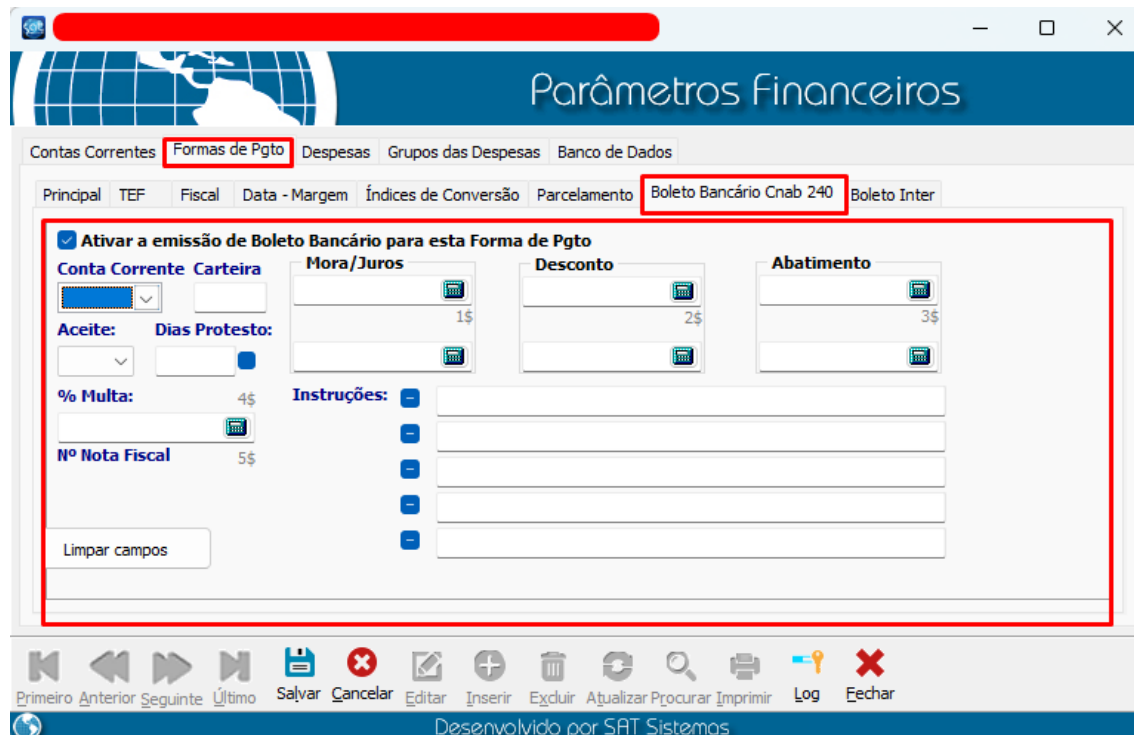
Parâmetros Financeiros

Contas Correntes Formas de Pgto Despesas Grupos das Despesas Banco de Dados

Principal TEF Fiscal Data - Margem Índices de Conversão Parcelamento Boleto Bancário Cnab 240 Boleto Inter

Ativar a emissão de Boleto Bancário para esta Forma de Pgto

Conta Corrente Carteira

Mora/Juros

Desconto

Abatimento

1$

2$

3$

Aceite: Dias Protesto:

% Multa: 4$

Instruções:

Nº Nota Fiscal 5$

Limpar campos

Primeiro Anterior Seguinte Último Salvar Cancelar Editar Inserir Excluir Atualizar Procurar Imprimir Log Fechar

Desenvolvido por SAT Sistemas